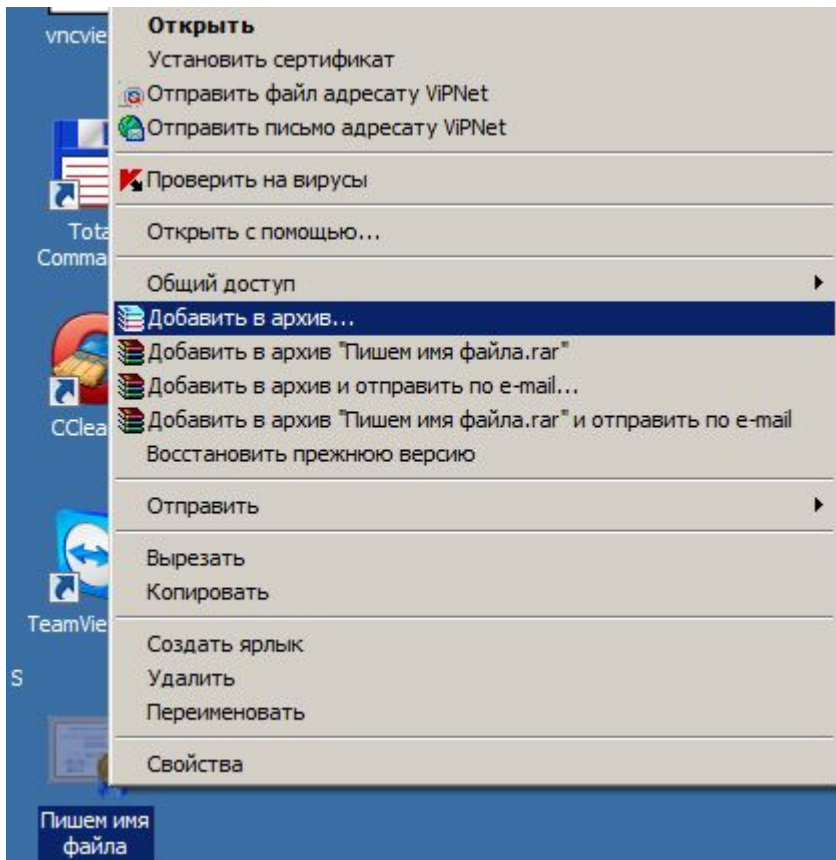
vncvie

Tota
Comma

CClea

TeamVie

S

Пишем имя файла

Открыть
Установить сертификат
Отправить файл адресату ViPNet
Отправить письмо адресату ViPNet

Проверить на вирусы

Открыть с помощью...

Общий доступ

Добавить в архив...
Добавить в архив "Пишем имя файла.rar"
Добавить в архив и отправить по e-mail...
Добавить в архив "Пишем имя файла.rar" и отправить по e-mail
Восстановить прежнюю версию

Отправить

Вырезать
Копировать

Создать ярлык
Удалить
Переименовать

Свойства